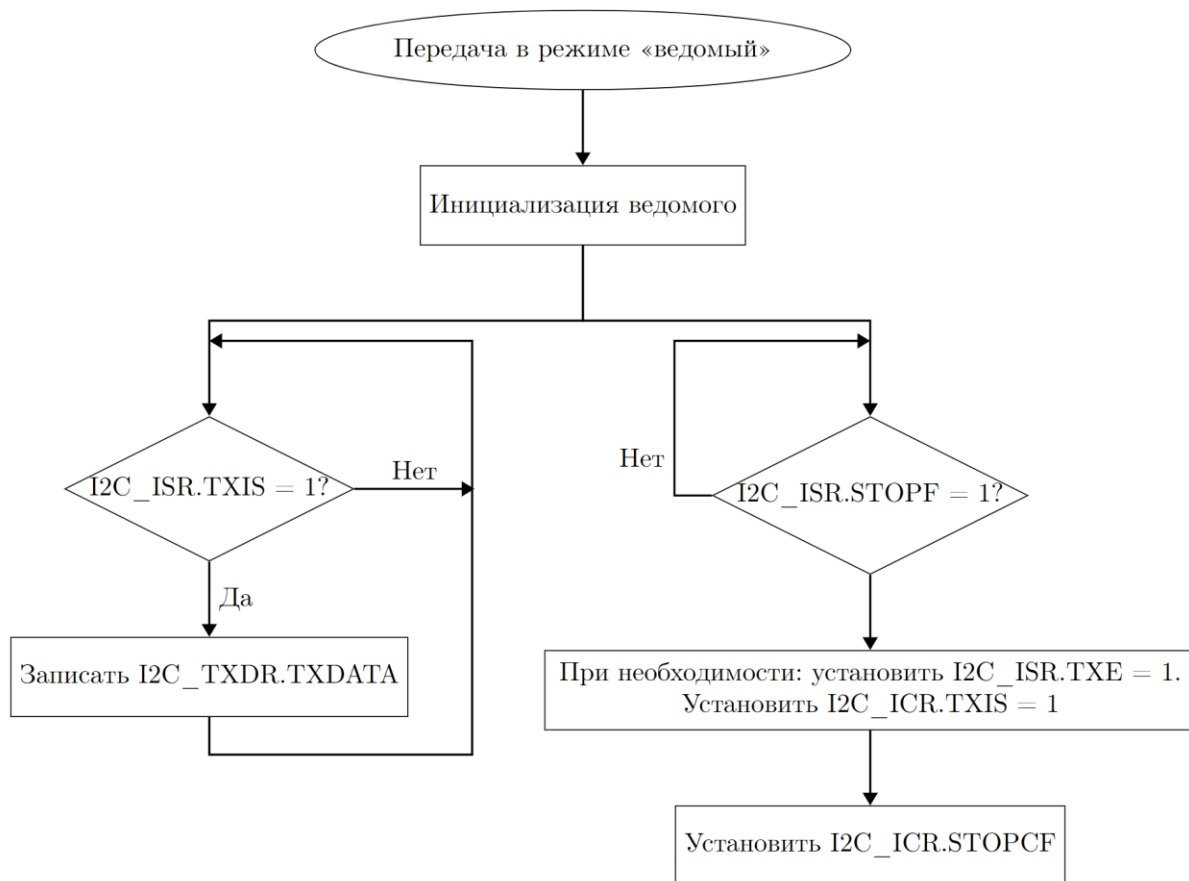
Передача в режиме «ведомый»

Инициализация ведомого

I2C_ISR.TXIS = 1?

Нет

Да

Записать I2C_TXDR.TXDATA

Нет

I2C_ISR.STOPF = 1?

При необходимости: установить I2C_ISR.TXE = 1.
Установить I2C_ICR.TXIS = 1

Установить I2C_ICR.STOPCF